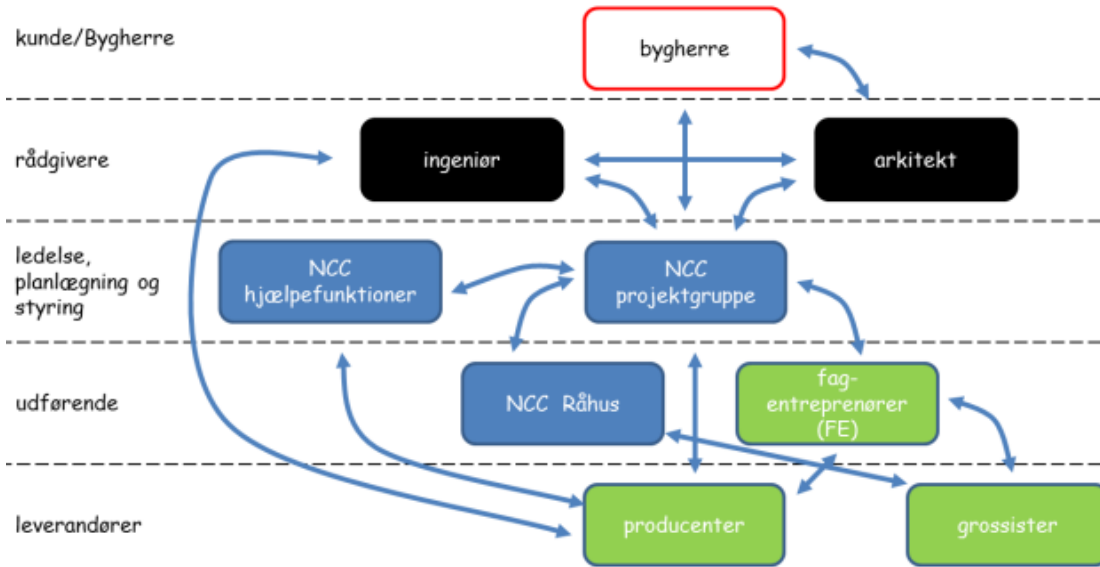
kunde/Bygherre

bygherre

rådgivere

ingeniør

arkitekt

ledelse, planlægning og styring

NCC hjælpefunktioner

NCC projektgruppe

udførende

NCC Råhus

fag-entreprenører (FE)

leverandører

producenter

grossister